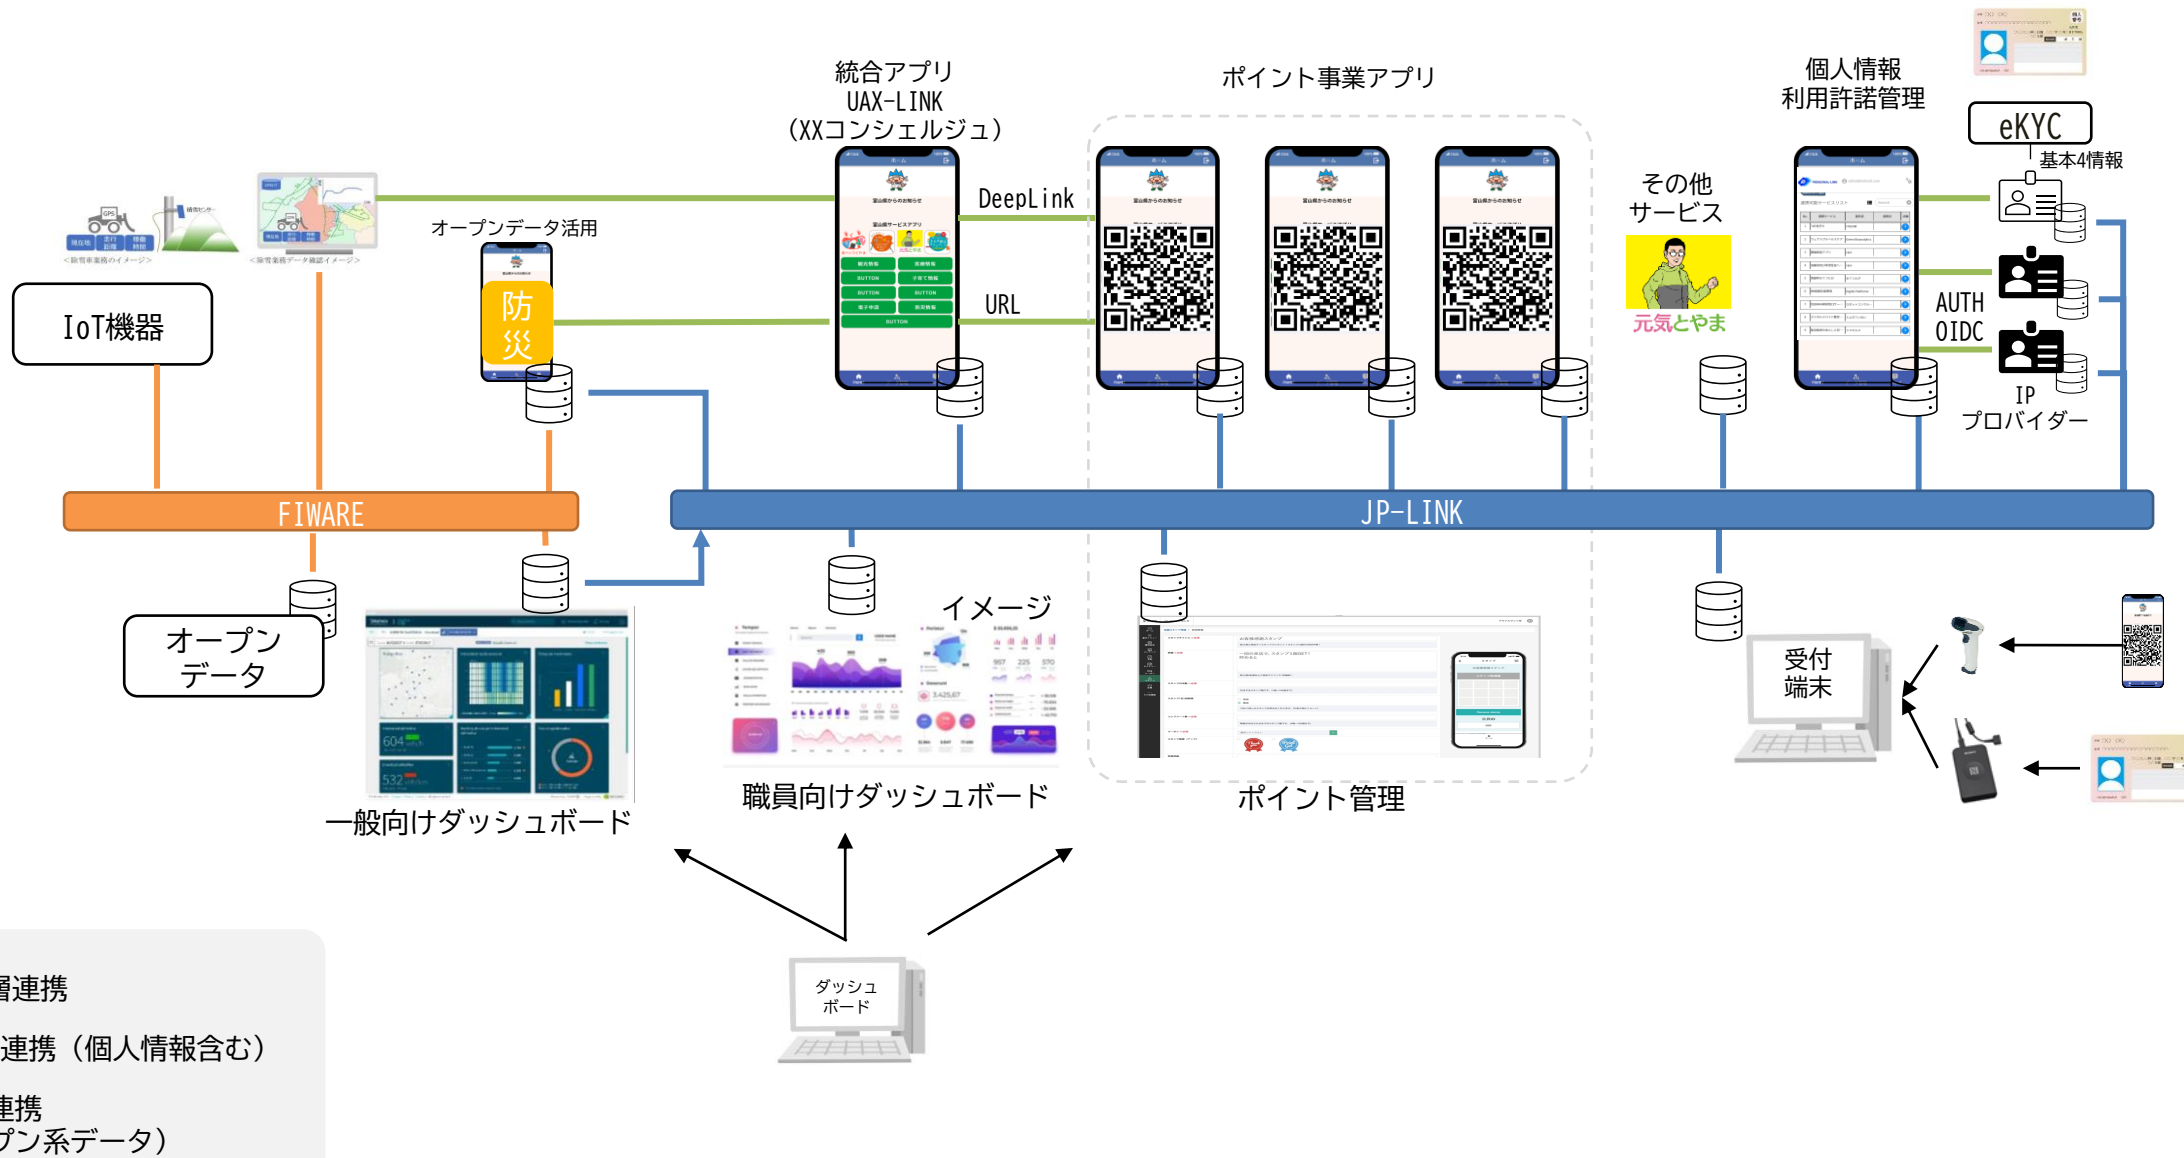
統合アプリ
UAX-LINK
（XXコンシェルジュ）

ポイント事業アプリ

個人情報
利用許諾管理

eKYC
基本4情報

DeepLink
URL

オープンデータ活用

防
災

IoT機器

その他
サービス

元気とやま

AUTH
OIDC

IP
プロバイダー

FIWARE

JP-LINK

オープン
データ

イメージ

受付
端末

一般向けダッシュボード

職員向けダッシュボード

ポイント管理

ダッシュ
ボード

層連携
連携（個人情報含む）
連携
プン系データ）